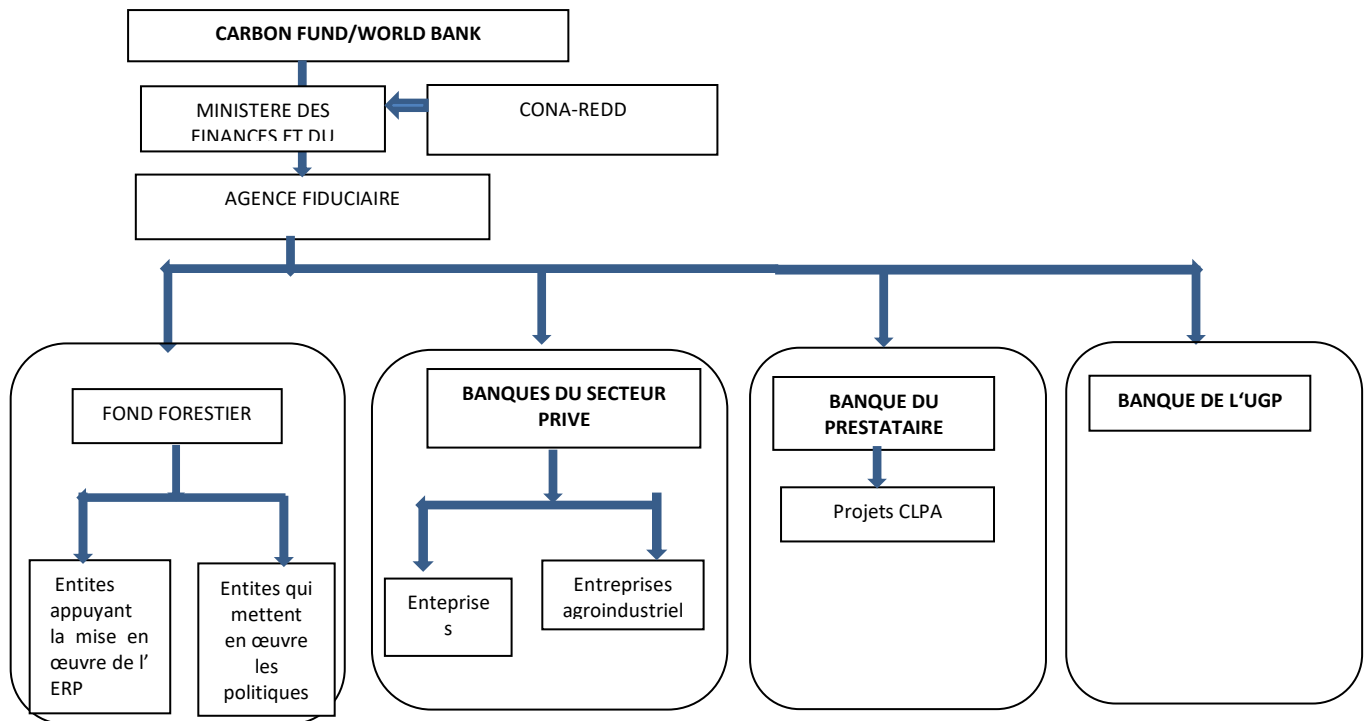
CARBON FUND/WORLD BANK

MINISTERE DES FINANCES ET DU

CONA-REDD

AGENCE FIDUCIAIRE

FOND FORESTIER

Entites appuyant la mise en œuvre de l' ERP

Entites qui mettent en œuvre les politiques

BANQUES DU SECTEUR PRIVE

Enteprise s

Entreprises agroindustriel

BANQUE DU PRESTATAIRE

Projets CLPA

BANQUE DE L'UGP